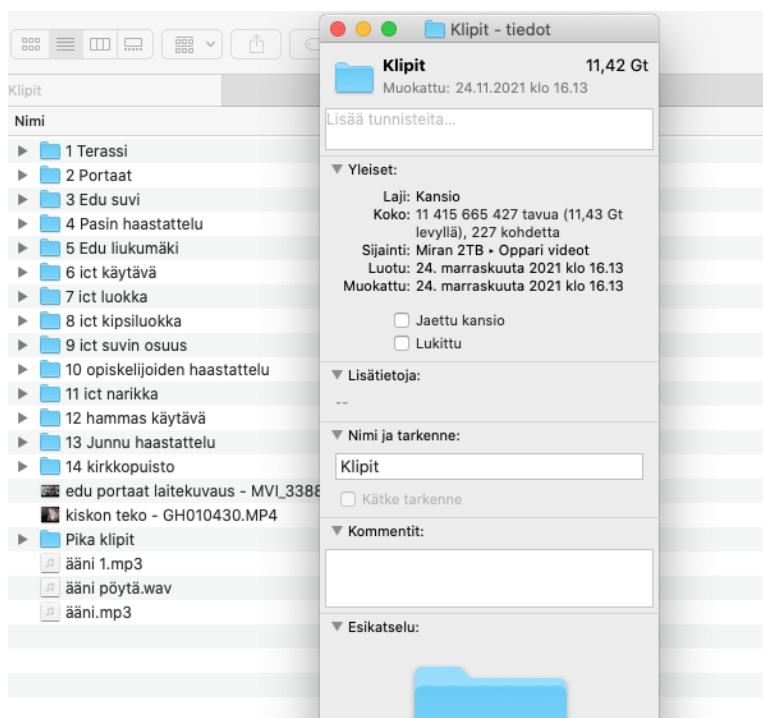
Klipit
Nimi
1 Terassi
2 Portaat
3 Edu suvi
4 Pasin haastattelu
5 Edu liukumäki
6 ict käytävä
7 ict luokka
8 ict kipsiluokka
9 ict suvin osuus
10 opiskelijoiden haastattelu
11 ict narikka
12 hammas käytävä
13 Junnu haastattelu
14 kirkkopuisto
edu portaat laitekuvaus - MVI_3388
kiskon teko - GH010430.MP4
Pika klipit
ääni 1.mp3
ääni pöytä.wav
ääni.mp3

Klipit - tiedot
Klipit 11,42 Gt
Muokattu: 24.11.2021 klo 16.13
Lisää tunnisteita...
Yleiset:
Laji: Kansio
Koko: 11 415 665 427 tavua (11,43 Gt levyllä), 227 kohdetta
Sijainti: Miran 2TB ▸ Oppari videot
Luotu: 24. marraskuuta 2021 klo 16.13
Muokattu: 24. marraskuuta 2021 klo 16.13
Jaettu kansio
Lukittu
Lisätietoja:
--
Nimi ja tarkenne:
Klipit
Kätke tarkenne
Kommentit:
Esikatselu: